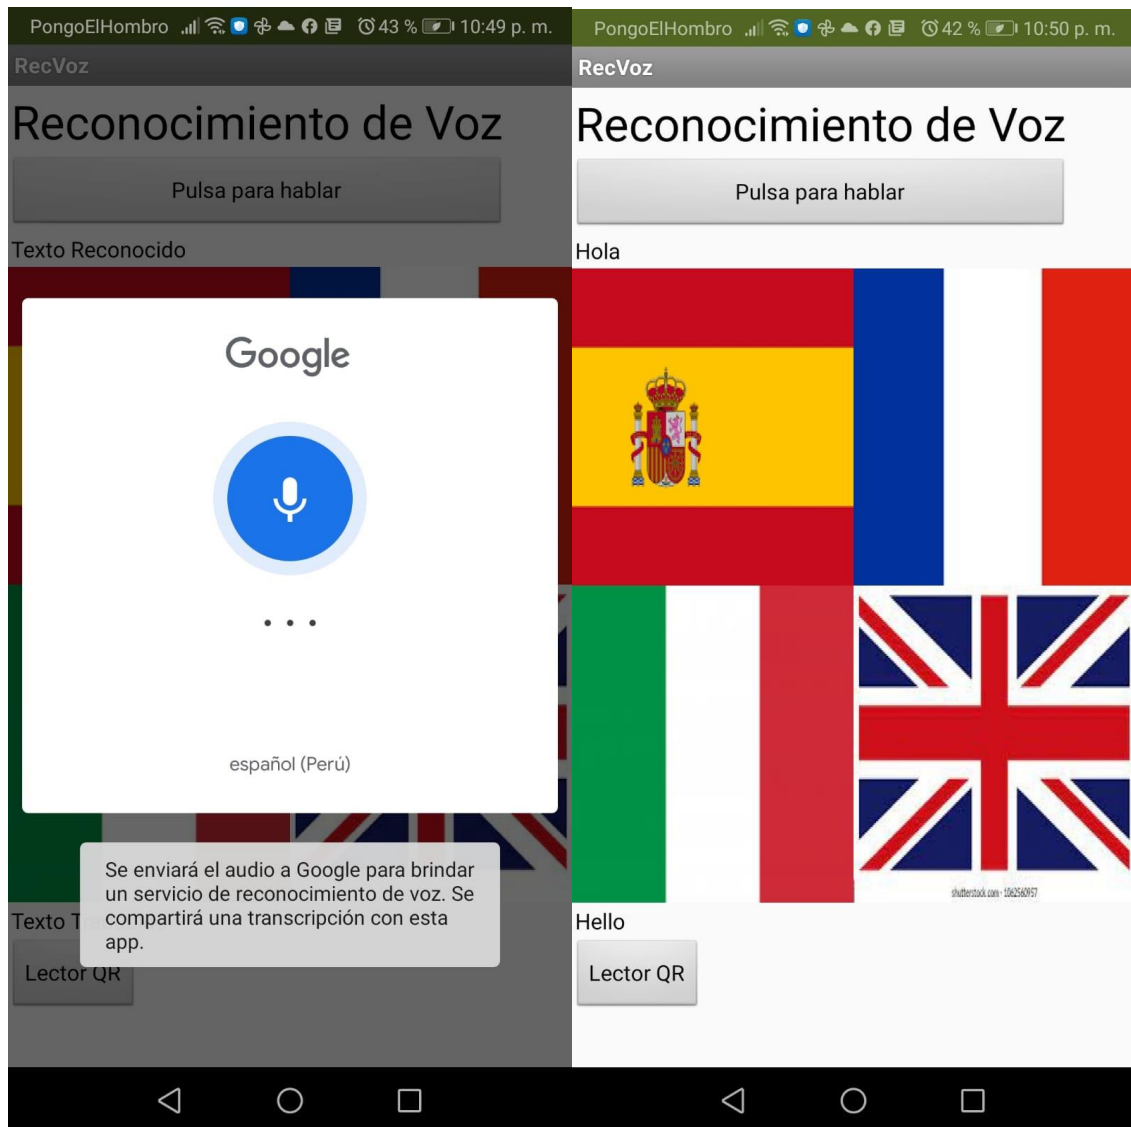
PongoElHombro 43 % 10:49 p. m.

RecVoz

Reconocimiento de Voz

Pulsa para hablar

Texto Reconocido

Google

• • •

español (Perú)

Texto T

Se enviará el audio a Google para brindar un servicio de reconocimiento de voz. Se compartirá una transcripción con esta app.

Lector QR

PongoElHombro 42 % 10:50 p. m.

RecVoz

Reconocimiento de Voz

Pulsa para hablar

Hola

shutterstock.com · 106256957

Hello

Lector QR